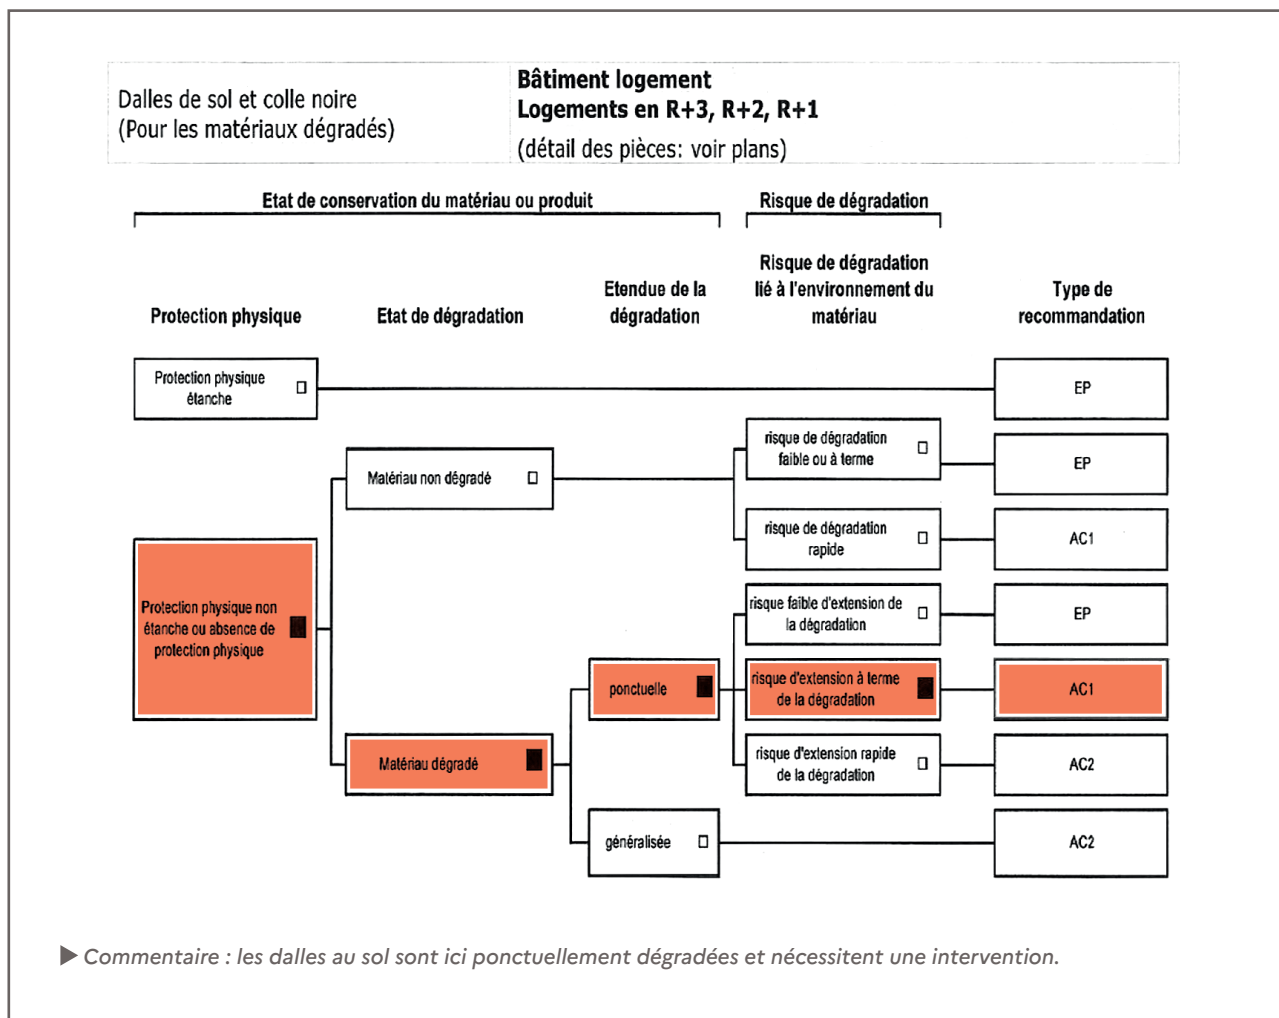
| Dalles de sol et colle noire (Pour les matériaux dégradés) | **Bâtiment logement** **Logements en R+3, R+2, R+1** (détail des pièces: voir plans) |
|---|---|

Etat de conservation du matériau ou produit

Risque de dégradation

Protection physique

Etat de dégradation

Etendue de la dégradation

Risque de dégradation lié à l'environnement du matériau

Type de recommandation

Protection physique étanche

EP

Matériau non dégradé

risque de dégradation faible ou à terme

EP

risque de dégradation rapide

AC1

Protection physique non étanche ou absence de protection physique

risque faible d'extension de la dégradation

EP

ponctuelle

risque d'extension à terme de la dégradation

AC1

Matériau dégradé

risque d'extension rapide de la dégradation

AC2

généralisée

AC2

Commentaire : les dalles au sol sont ici ponctuellement dégradées et nécessitent une intervention.